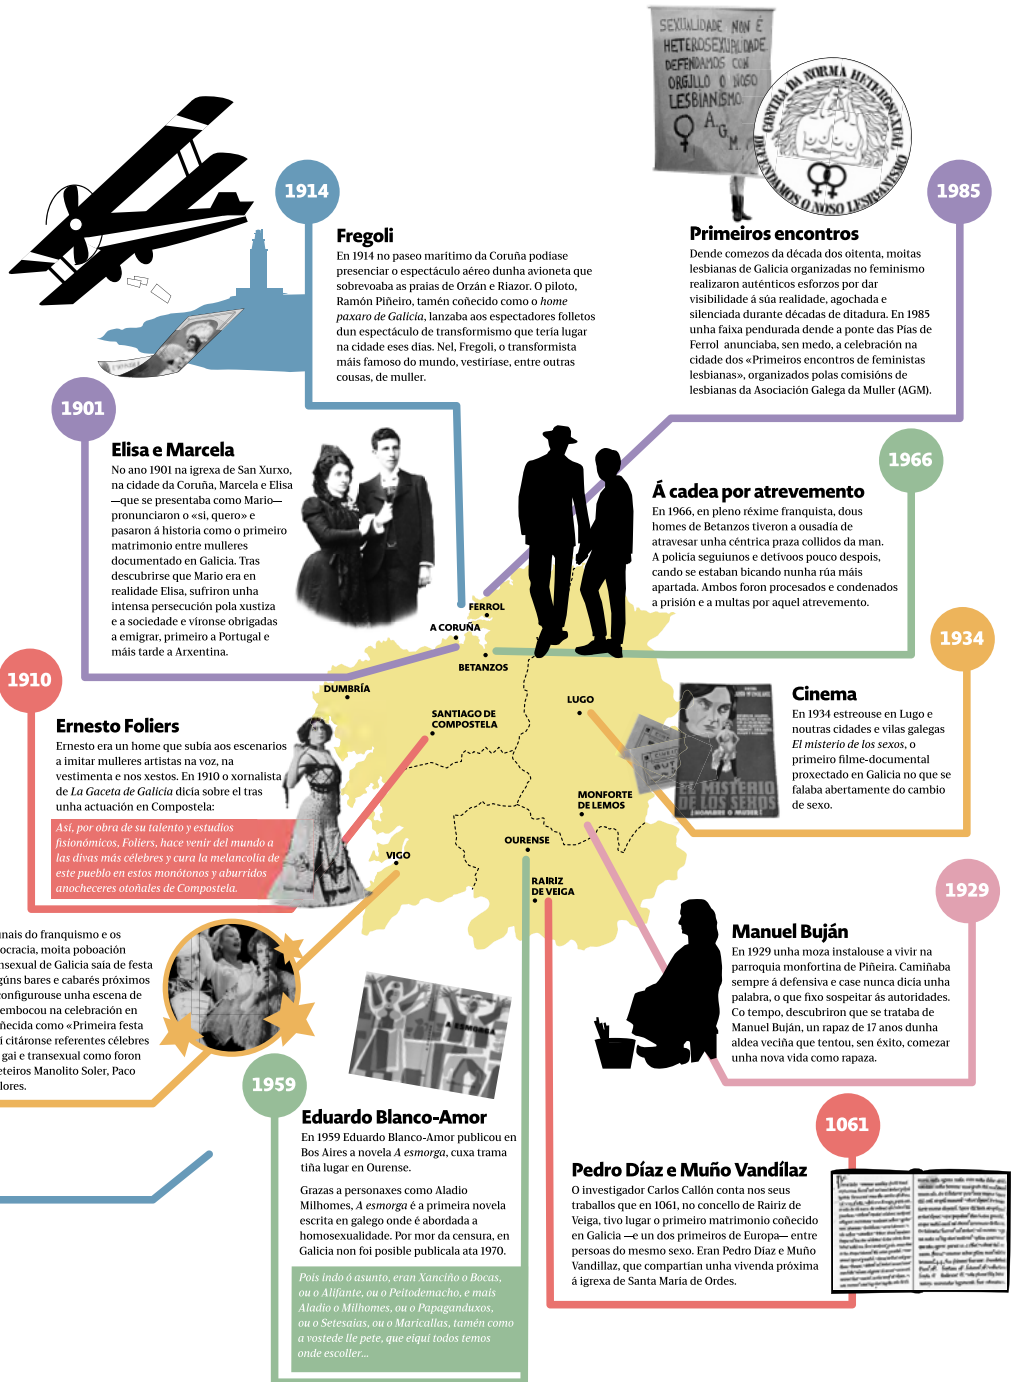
SEXUALIDADE NON É HETEROSEXUALIDADE DEFENDAMOS CON ORGULLO O NOSO LESBIANISMO A.G.M.

CONTRA DA NORMA HETEROSEXUAL DEFENDAMOS O NOSO LESBIANISMO

1914

Fregoli

En 1914 no paseo marítimo da Coruña podíase presenciar o espectáculo aéreo dunha avioneta que sobrevoaba as praias de Orzán e Riazor. O piloto, Ramón Piñeiro, tamén coñecido como o home paxaro de Galicia, lanzaba aos espectadores folletos dun espectáculo de transformismo que tería lugar na cidade eses días. Nel, Fregoli, o transformista máis famoso do mundo, vestiríase, entre outras cousas, de muller.

1985

Primeiros encontros

Dende comezos da década dos oitenta, moitas lesbianas de Galicia organizadas no feminismo realizaron auténticos esforzos por dar visibilidade á súa realidade, agochada e silenciada durante décadas de ditadura. En 1985 unha faixa pendurada dende a ponte das Pías de Ferrol anunciaba, sen medo, a celebración na cidade dos «Primeiros encontros de feministas lesbianas», organizados polas comisións de lesbianas da Asociación Galega da Muller (AGM).

1901

Elisa e Marcela

No ano 1901 na igrexa de San Xurxo, na cidade da Coruña, Marcela e Elisa —que se presentaba como Mario— pronunciaron o «si, quero» e pasaron á historia como o primeiro matrimonio entre mulleres documentado en Galicia. Tras descubrirse que Mario era en realidade Elisa, sufriron unha intensa persecución pola xustiza e a sociedade e víronse obrigadas a emigrar, primeiro a Portugal e máis tarde a Arxentina.

1966

Á cadea por atrevemento

En 1966, en pleno réxime franquista, dous homes de Betanzos tiveron a ousadía de atravesar unha céntrica praza collidos da man. A policía seguiunos e detívoos pouco despois, cando se estaban bicando nunha rúa máis apartada. Ambos foron procesados e condenados a prisión e a multas por aquel atrevemento.

FERROL

A CORUÑA

BETANZOS

DUMBRÍA

SANTIAGO DE COMPOSTELA

LUGO

MONFORTE DE LEMOS

OURENSE

RAIRIZ DE VEIGA

VIGO

1934

Cinema

En 1934 estreouse en Lugo e noutras cidades e vilas galegas El misterio de los sexos, o primeiro filme-documental proxectado en Galicia no que se falaba abertamente do cambio de sexo.

EL MISTERIO DE LOS SEXOS (HOMBRE O MUJER)

1910

Ernesto Foliers

Ernesto era un home que subía aos escenarios a imitar mulleres artistas na voz, na vestimenta e nos xestos. En 1910 o xornalista de La Gaceta de Galicia dicía sobre el tras unha actuación en Compostela:

Así, por obra de su talento y estudios fisionómicos, Foliers, hace venir del mundo a las divas más célebres y cura la melancolía de este pueblo en estos monótonos y aburridos anocheceres otoñales de Compostela.

1929

Manuel Buján

En 1929 unha moza instalouse a vivir na parroquia monfortina de Piñeira. Camiñaba sempre á defensiva e case nunca dicía unha palabra, o que fixo sospeitar ás autoridades. Co tempo, descubriron que se trataba de Manuel Buján, un rapaz de 17 anos dunha aldea veciña que tentou, sen éxito, comezar unha nova vida como rapaza.

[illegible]nais do franquismo e os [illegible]ocracia, moita poboación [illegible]nsexual de Galicia saía de festa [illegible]gúns bares e cabarés próximos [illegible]onfigurouse unha escena de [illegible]embocou na celebración en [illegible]ñecida como «Primeira festa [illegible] citáronse referentes célebres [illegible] gai e transexual como foron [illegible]teiros Manolito Soler, Paco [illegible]lores.

1959

Eduardo Blanco-Amor

En 1959 Eduardo Blanco-Amor publicou en Bos Aires a novela A esmorga, cuxa trama tiña lugar en Ourense.

Grazas a personaxes como Aladio Milhomes, A esmorga é a primeira novela escrita en galego onde é abordada a homosexualidade. Por mor da censura, en Galicia non foi posible publicala ata 1970.

Pois indo ó asunto, eran Xanciño o Bocas, ou o Alifante, ou o Peitodemacho, e mais Aladio o Milhomes, ou o Papaganduxos, ou o Setesaias, ou o Maricallas, tamén como a vostede lle pete, que eiquí todos temos onde escoller...

1061

Pedro Díaz e Muño Vandílaz

O investigador Carlos Callón conta nos seus traballos que en 1061, no concello de Rairiz de Veiga, tivo lugar o primeiro matrimonio coñecido en Galicia —e un dos primeiros de Europa— entre persoas do mesmo sexo. Eran Pedro Díaz e Muño Vandillaz, que compartían unha vivenda próxima á igrexa de Santa María de Ordes.